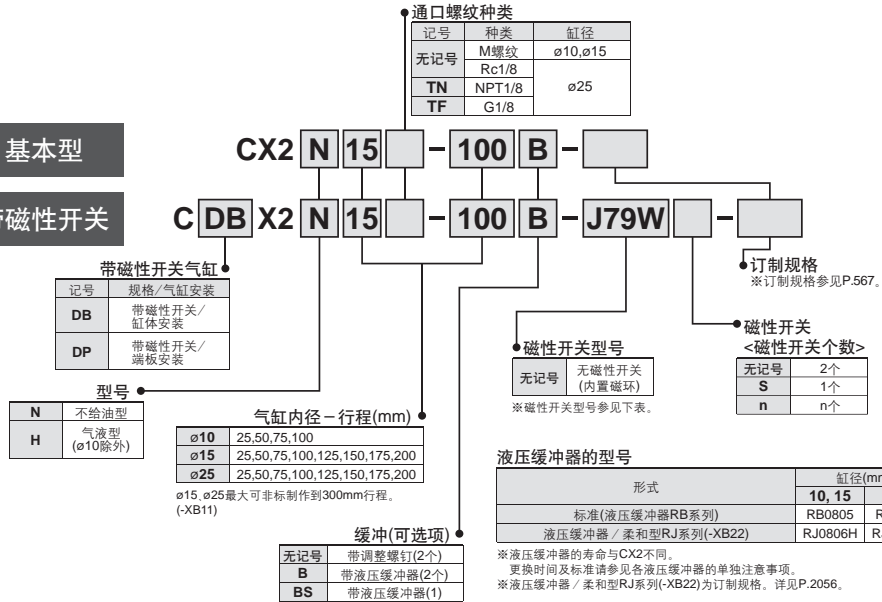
通口螺纹种类

| 记号 | 种类 | 缸径 |
|---|---|---|
| 无记号 | M螺纹 | ø10,ø15 |
| 无记号 | Rc1/8 | ø25 |
| TN | NPT1/8 | ø25 |
| TF | G1/8 | ø25 |

基本型

CX2 N 15 – 100 B –

带磁性开关

C DB X2 N 15 – 100 B – J79W –

带磁性开关气缸

| 记号 | 规格/气缸安装 |
|---|---|
| DB | 带磁性开关/缸体安装 |
| DP | 带磁性开关/端板安装 |

型号

| N | 不给油型 |
|---|---|
| H | 气液型 (ø10除外) |

气缸内径－行程(mm)

| ø10 | 25,50,75,100 |
|---|---|
| ø15 | 25,50,75,100,125,150,175,200 |
| ø25 | 25,50,75,100,125,150,175,200 |

ø15、ø25最大可非标制作到300mm行程。(-XB11)

缓冲(可选项)

| 无记号 | 带调整螺钉(2个) |
|---|---|
| B | 带液压缓冲器(2个) |
| BS | 带液压缓冲器(1) |

磁性开关型号

| 无记号 | 无磁性开关 (内置磁环) |
|---|---|

※磁性开关型号参见下表。

订制规格
※订制规格参见P.567。

磁性开关
<磁性开关个数>

| 无记号 | 2个 |
|---|---|
| S | 1个 |
| n | n个 |

液压缓冲器的型号

| 形式 | 缸径(mm |  |
|---|---|---|
|  | 10, 15 | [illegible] |
| 标准(液压缓冲器RB系列) | RB0805 | R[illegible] |
| 液压缓冲器／柔和型RJ系列(-XB22) | RJ0806H | R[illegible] |

※液压缓冲器的寿命与CX2不同。
更换时间及标准请参见各液压缓冲器的单独注意事项。
※液压缓冲器／柔和型RJ系列(-XB22)为订制规格。详见P.2056。